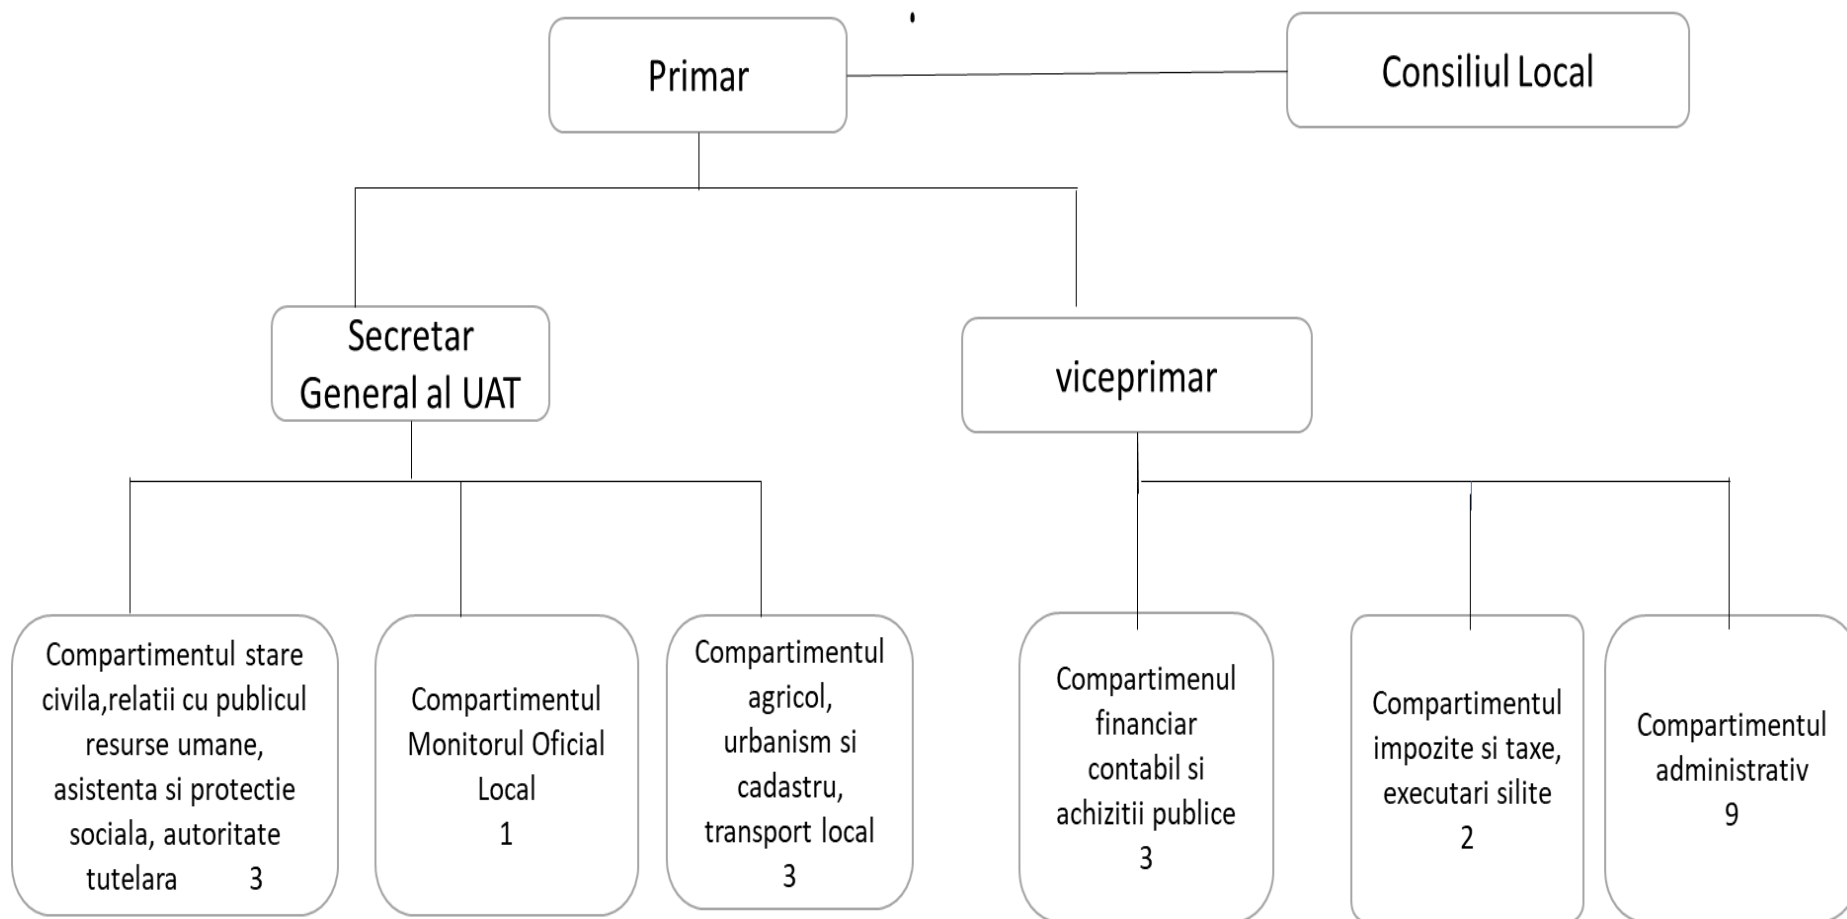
Primar

Consiliul Local

Secretar General al UAT

viceprimar

Compartimentul stare civila,relatii cu publicul resurse umane, asistenta si protectie sociala, autoritate tutelara 3

Compartimentul Monitorul Oficial Local 1

Compartimentul agricol, urbanism si cadastru, transport local 3

Compartimenul financiar contabil si achizitii publice 3

Compartimentul impozite si taxe, executari silite 2

Compartimentul administrativ 9